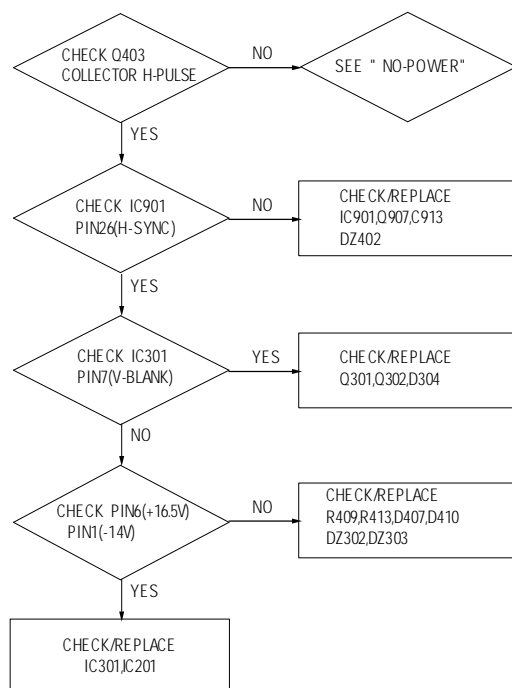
CHECK Q403
COLLECTOR H-PULSE

NO

SEE " NO-POWER"

YES

CHECK IC901
PIN26(H-SYNC)

NO

CHECK/REPLACE
IC901,Q907,C913
DZ402

YES

CHECK IC301
PIN7(V-BLANK)

YES

CHECK/REPLACE
Q301,Q302,D304

NO

CHECK PIN6(+16.5V)
PIN1(-14V)

NO

CHECK/REPLACE
R409,R413,D407,D410
DZ302,DZ303

YES

CHECK/REPLACE
IC301,IC201